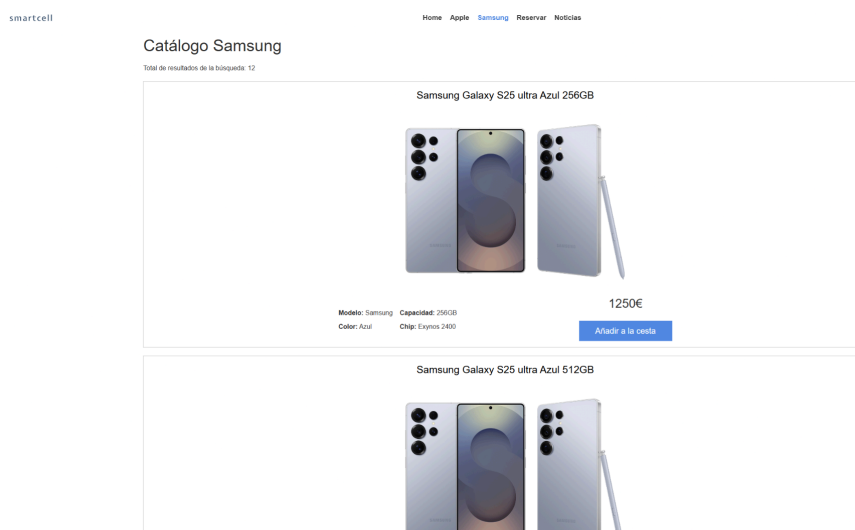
smartcell

Home Apple Samsung Reservar Noticias

Catálogo Samsung

Total de resultados de la búsqueda: 12

Samsung Galaxy S25 ultra Azul 256GB

Modelo: Samsung Capacidad: 256GB
Color: Azul Chip: Exynos 2400

1250€

Añadir a la cesta

Samsung Galaxy S25 ultra Azul 512GB